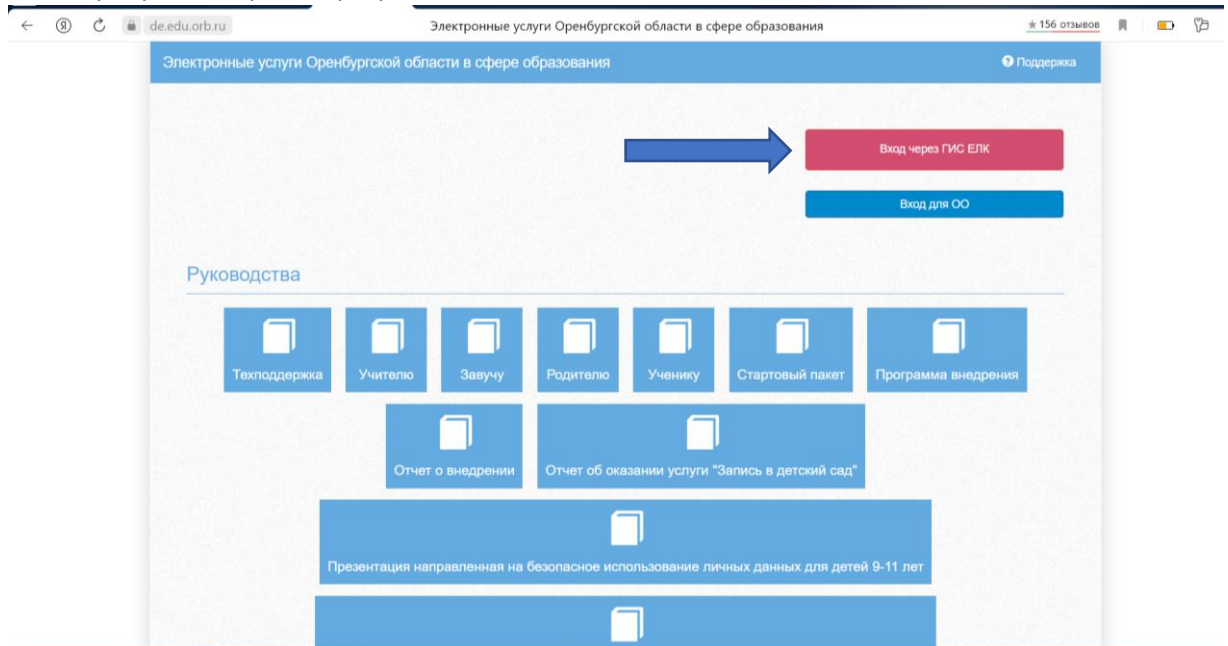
de.edu.orb.ru

Электронные услуги Оренбургской области в сфере образования

★156 отзывов

Электронные услуги Оренбургской области в сфере образования

Поддержка

Вход через ГИС ЕЛК

Вход для ОО

Руководства

Техподдержка

Учителю

Завучу

Родителю

Ученику

Стартовый пакет

Программа внедрения

Отчет о внедрении

Отчет об оказании услуги "Запись в детский сад"

Презентация направленная на безопасное использование личных данных для детей 9-11 лет